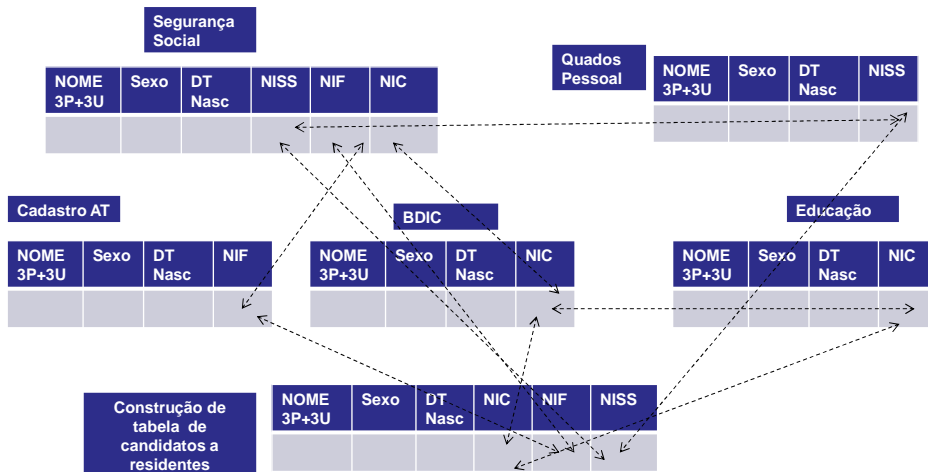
Segurança Social

| NOME 3P+3U | Sexo | DT Nasc | NISS | NIF | NIC |
|---|---|---|---|---|---|
| | | | | | |

Quados Pessoal

| NOME 3P+3U | Sexo | DT Nasc | NISS |
|---|---|---|---|
| | | | |

Cadastro AT

| NOME 3P+3U | Sexo | DT Nasc | NIF |
|---|---|---|---|
| | | | |

BDIC

| NOME 3P+3U | Sexo | DT Nasc | NIC |
|---|---|---|---|
| | | | |

Educação

| NOME 3P+3U | Sexo | DT Nasc | NIC |
|---|---|---|---|
| | | | |

Construção de tabela de candidatos a residentes

| NOME 3P+3U | Sexo | DT Nasc | NIC | NIF | NISS |
|---|---|---|---|---|---|
| | | | | | |